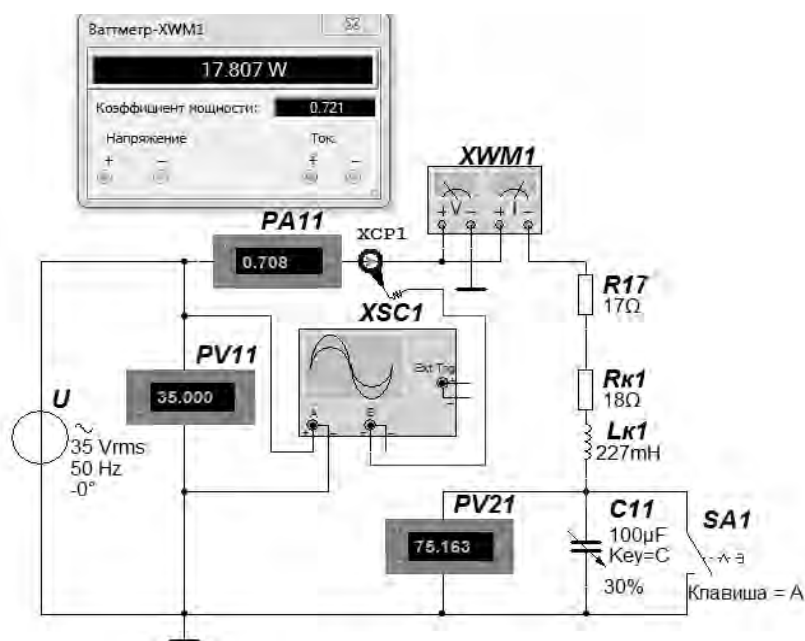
Ваттметр-XWM1
17.807 W
Коэффициент мощности: 0.721
Напряжение
+ –
Ток
+ –
XWM1
+ V – + I –
PA11
0.708
XCP1
R17
17Ω
XSC1
Ext Trig
+
–
A
B
PV11
35.000
Rк1
18Ω
U
~
35 Vrms
50 Hz
-0°
Lк1
227mH
PV21
75.163
C11
100μF
Key=C
30%
SA1
Клавиша = A